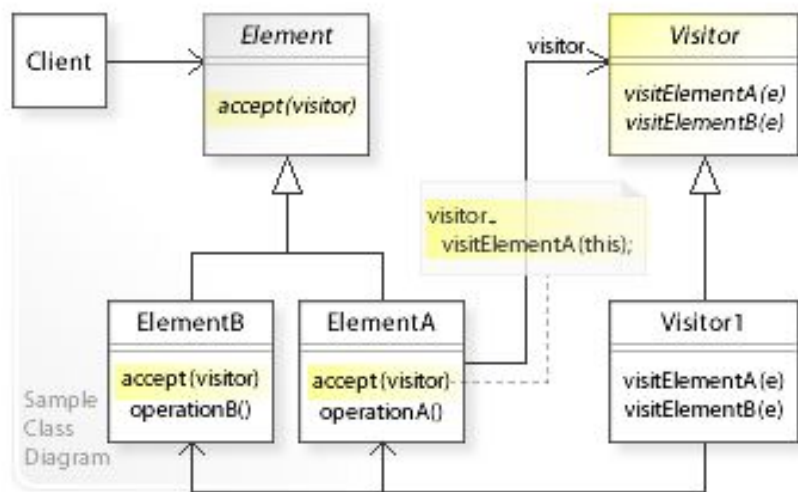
Client

Element

accept(visitor)

visitor

Visitor

visitElementA(e)
visitElementB(e)

visitor.
visitElementA(this);

ElementB

accept(visitor)
operationB()

ElementA

accept(visitor)
operationA()

Visitor1

visitElementA(e)
visitElementB(e)

Sample Class Diagram